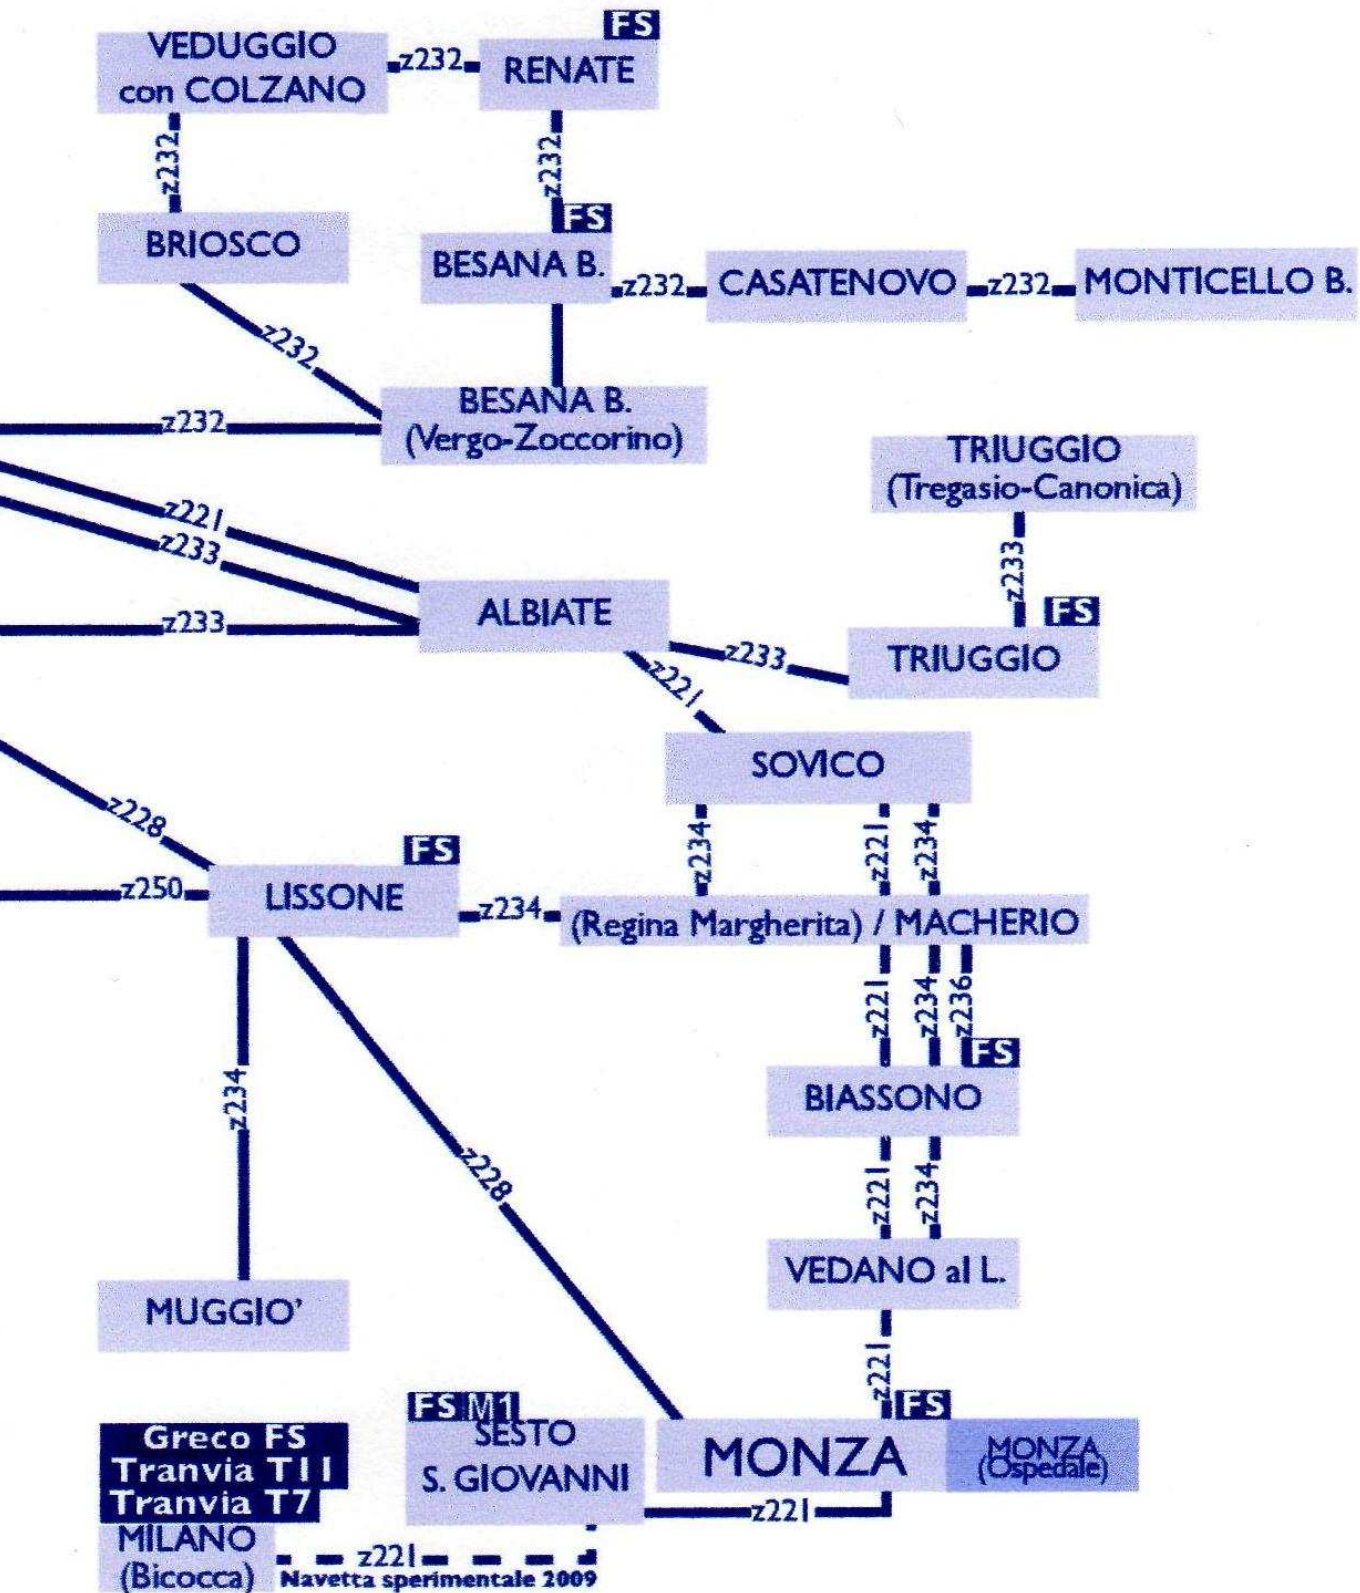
VEDUGGIO con COLZANO
z232
FS
RENATE
z232
z232
BRIOSCO
FS
BESANA B.
z232
CASATENOVO
z232
MONTICELLO B.
z232
z232
BESANA B. (Vergo-Zoccorino)
TRIUGGIO (Tregasio-Canonica)
z221
z233
z233
ALBIATE
FS
z233
TRIUGGIO
z221
z233
SOVICO
z228
z234
z221
z234
FS
z250
LISSONE
z234
(Regina Margherita) / MACHERIO
z221
z234
z236
FS
BIASSONO
z234
z228
z221
z234
VEDANO al L.
MUGGIO'
z221
FS
FS M1
Greco FS
Tranvia T11
Tranvia T7
SESTO S. GIOVANNI
MONZA
MONZA (Ospedale)
z221
MILANO (Bicocca)
z221
Navetta sperimentale 2009